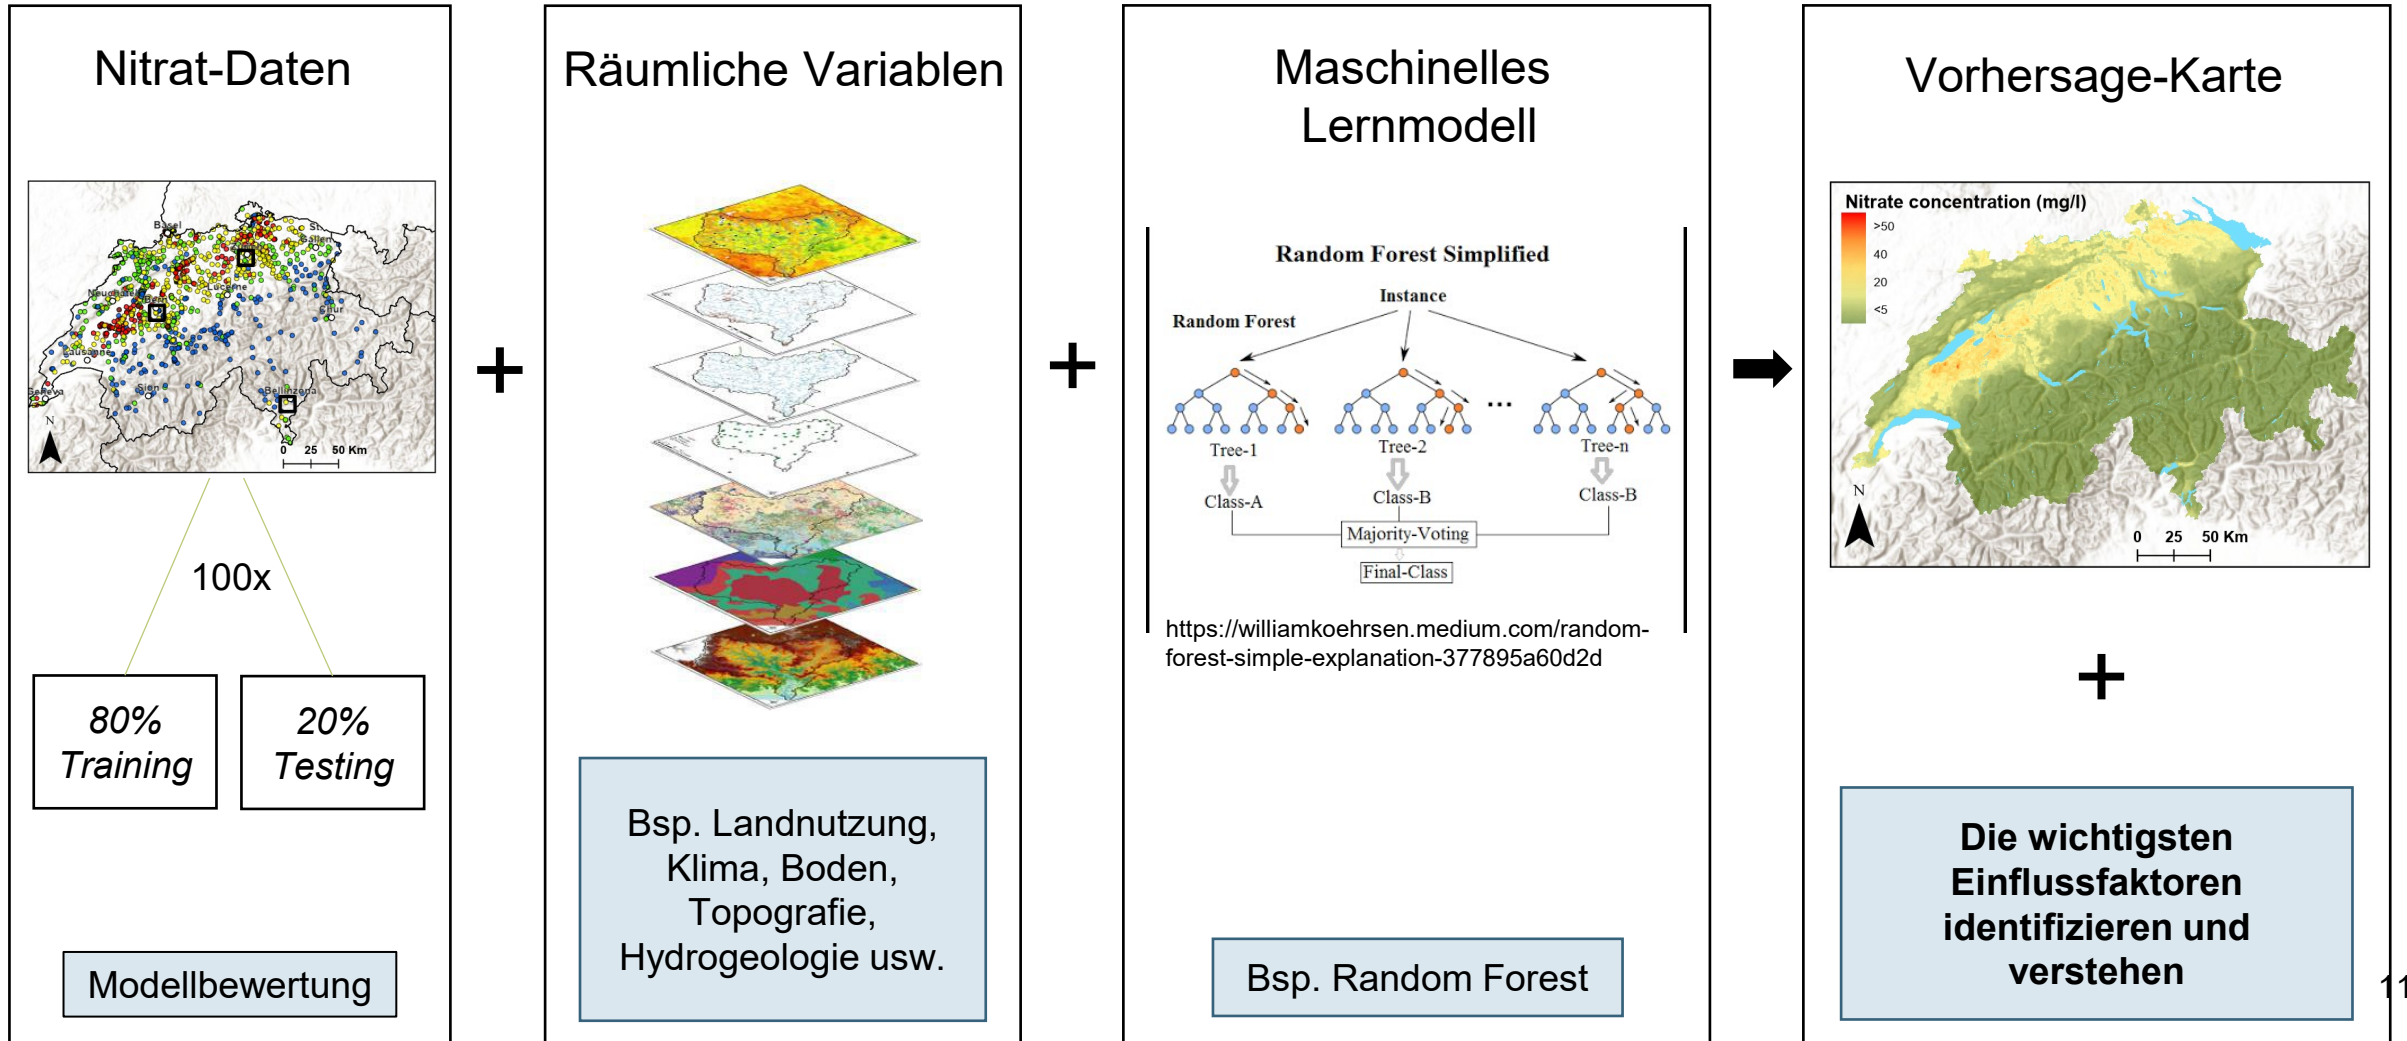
Nitrat-Daten

Basel
St. Gallen
Neuchâtel
Bern
Lucerne
Chur
Lausanne
Geneva
Sion
Bellinzona
N
0 25 50 Km

100x

80% Training

20% Testing

Modellbewertung

+

Räumliche Variablen

Bsp. Landnutzung, Klima, Boden, Topografie, Hydrogeologie usw.

+

Maschinelles Lernmodell

Random Forest Simplified

Instance

Random Forest

...

Tree-1

Tree-2

Tree-n

Class-A

Class-B

Class-B

Majority-Voting

Final-Class

https://williamkoehrsen.medium.com/random-forest-simple-explanation-377895a60d2d

Bsp. Random Forest

Vorhersage-Karte

Nitrate concentration (mg/l)
>50
40
20
<5
N
0 25 50 Km

+

Die wichtigsten Einflussfaktoren identifizieren und verstehen

11